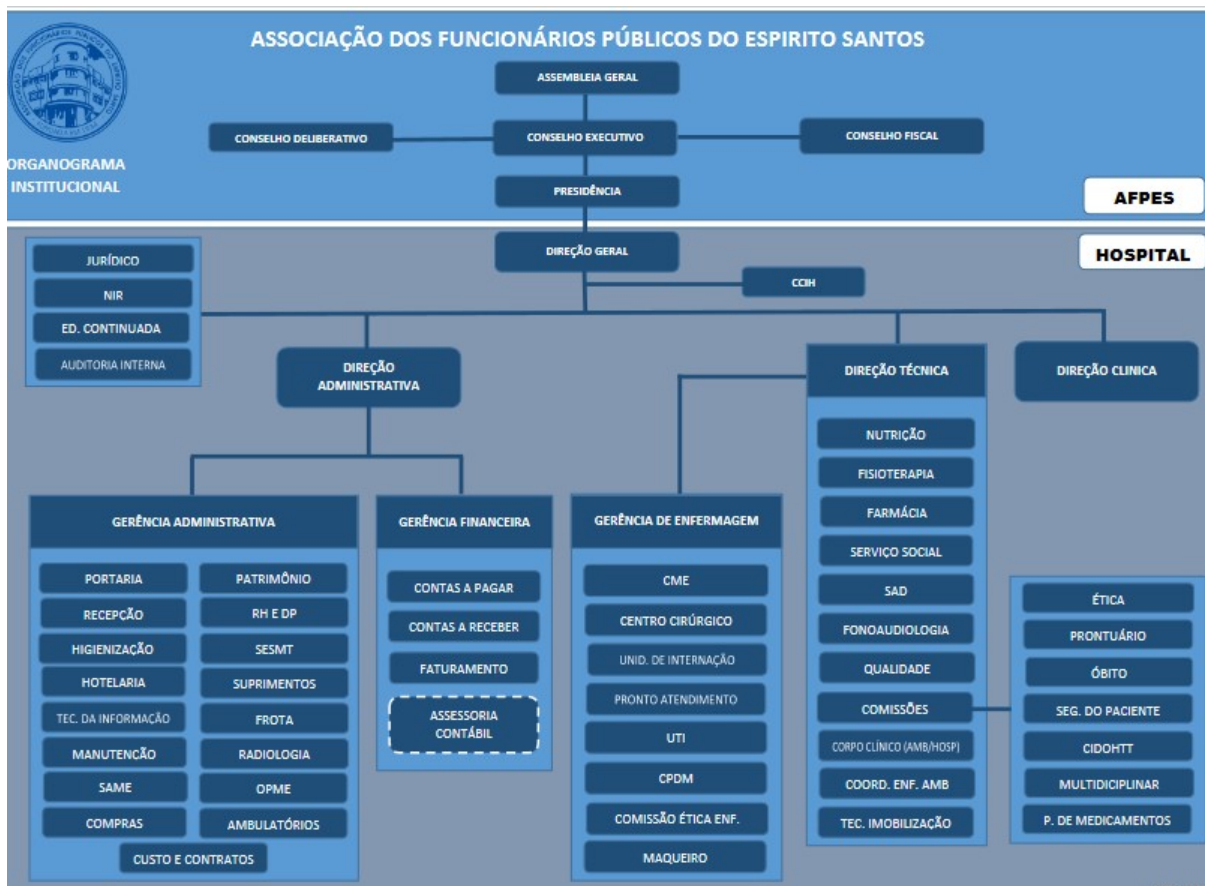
ASSOCIAÇÃO DOS FUNCIONÁRIOS PÚBLICOS DO ESPIRITO SANTOS

ORGANOGRAMA INSTITUCIONAL

ASSEMBLEIA GERAL

CONSELHO DELIBERATIVO

CONSELHO EXECUTIVO

CONSELHO FISCAL

PRESIDÊNCIA

AFPES

HOSPITAL

DIREÇÃO GERAL

JURÍDICO

NIR

ED. CONTINUADA

AUDITORIA INTERNA

CCIH

DIREÇÃO ADMINISTRATIVA

DIREÇÃO TÉCNICA

DIREÇÃO CLINICA

GERÊNCIA ADMINISTRATIVA

PORTARIA

RECEPÇÃO

HIGIENIZAÇÃO

HOTELARIA

TEC. DA INFORMAÇÃO

MANUTENÇÃO

SAME

COMPRAS

PATRIMÔNIO

RH E DP

SESMT

SUPRIMENTOS

FROTA

RADIOLOGIA

OPME

AMBULATÓRIOS

CUSTO E CONTRATOS

GERÊNCIA FINANCEIRA

CONTAS A PAGAR

CONTAS A RECEBER

FATURAMENTO

ASSESSORIA CONTÁBIL

GERÊNCIA DE ENFERMAGEM

CME

CENTRO CIRÚRGICO

UNID. DE INTERNAÇÃO

PRONTO ATENDIMENTO

UTI

CPDM

COMISSÃO ÉTICA ENF.

MAQUEIRO

NUTRIÇÃO

FISIOTERAPIA

FARMÁCIA

SERVIÇO SOCIAL

SAD

FONOAUDIOLOGIA

QUALIDADE

COMISSÕES

CORPO CLÍNICO (AMB/HOSP)

COORD. ENF. AMB

TEC. IMOBILIZAÇÃO

ÉTICA

PRONTUÁRIO

ÓBITO

SEG. DO PACIENTE

CIDOHTT

MULTIDICIPLINAR

P. DE MEDICAMENTOS